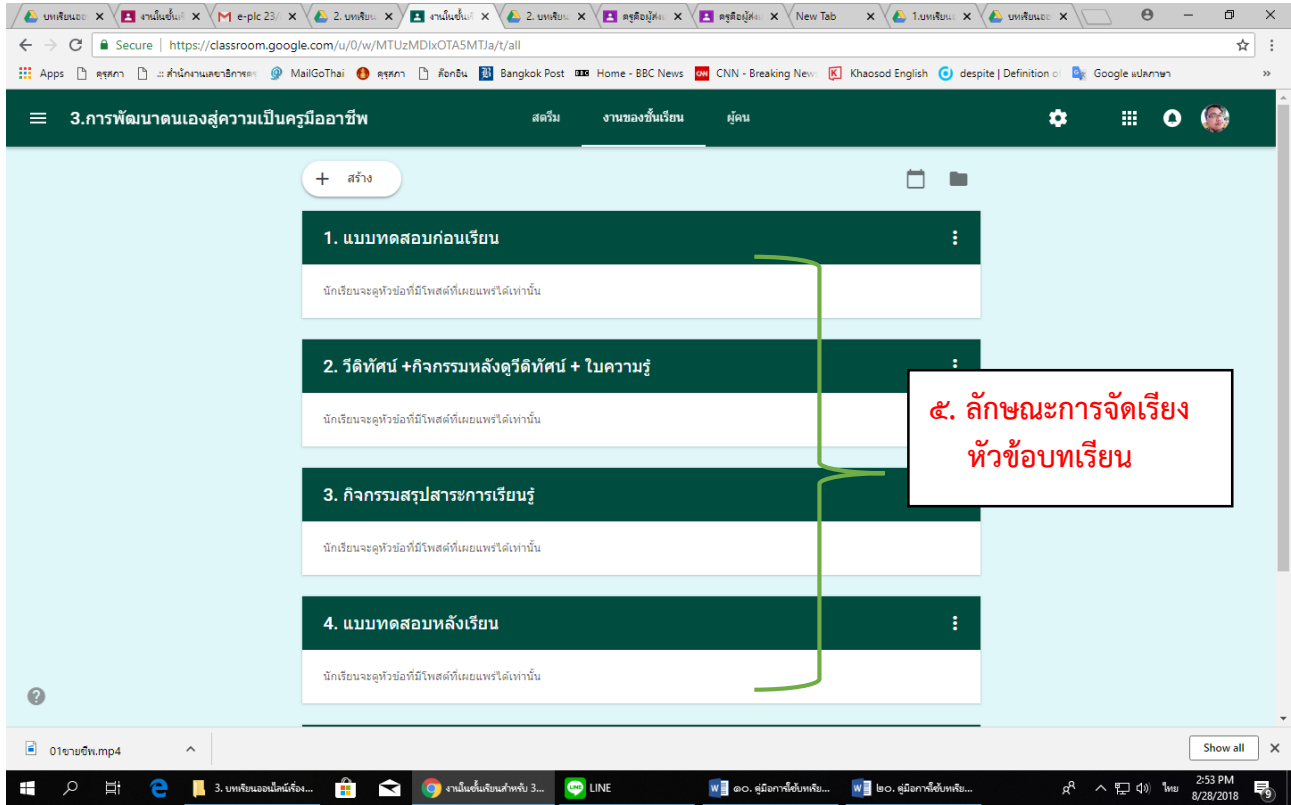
บทเรียนออ ×
งานในชั้นเรี ×
e-plc 23/ ×
2. บทเรียน ×
งานในชั้นเรี ×
2. บทเรียน ×
ครูคือผู้ส่ง ×
ครูคือผู้ส่ง ×
New Tab ×
1.บทเรียนอ ×
บทเรียนออ ×

Secure | https://classroom.google.com/u/0/w/MTUzMDIxOTA5MTJa/t/all

Apps ครุสภา :: สำนักงานเลขาธิการคุ MailGoThai ครุสภา ค้อกอิน Bangkok Post Home - BBC News CNN - Breaking News Khaosod English despite | Definition of Google แปลภาษา »

3.การพัฒนาตนเองสู่ความเป็นครูมืออาชีพ

สตรีม งานของชั้นเรียน ผู้คน

+ สร้าง

1. แบบทดสอบก่อนเรียน

นักเรียนจะดูหัวข้อที่มีโพสต์ที่เผยแพร่ได้เท่านั้น

2. วีดิทัศน์ +กิจกรรมหลังดูวีดิทัศน์ + ใบความรู้

นักเรียนจะดูหัวข้อที่มีโพสต์ที่เผยแพร่ได้เท่านั้น

๕. ลักษณะการจัดเรียง หัวข้อบทเรียน

3. กิจกรรมสรุปสาระการเรียนรู้

นักเรียนจะดูหัวข้อที่มีโพสต์ที่เผยแพร่ได้เท่านั้น

4. แบบทดสอบหลังเรียน

นักเรียนจะดูหัวข้อที่มีโพสต์ที่เผยแพร่ได้เท่านั้น

01ขายชีพ.mp4

Show all

3. บทเรียนออนไลน์เรื่อง...
งานในชั้นเรียนสำหรับ 3...
LINE
๑๐. คู่มือการขับเคลื่อน...
๒๐. คู่มือการขับเคลื่อน...
ไทย 2:53 PM 8/28/2018